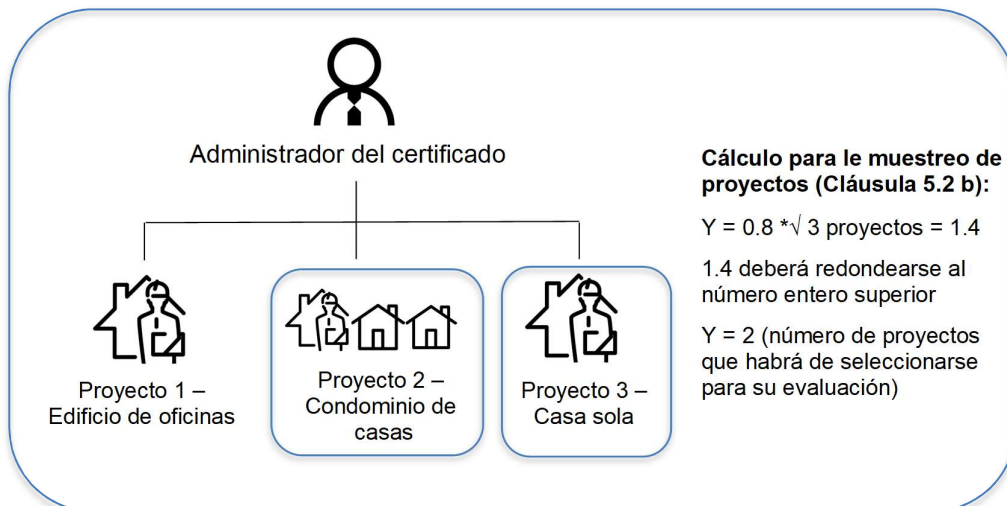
Administrador del certificado

Proyecto 1 – Edificio de oficinas

Proyecto 2 – Condominio de casas

Proyecto 3 – Casa sola

**Cálculo para le muestreo de proyectos (Cláusula 5.2 b):**

Y = 0.8 *√ 3 proyectos = 1.4

1.4 deberá redondearse al número entero superior

Y = 2 (número de proyectos que habrá de seleccionarse para su evaluación)